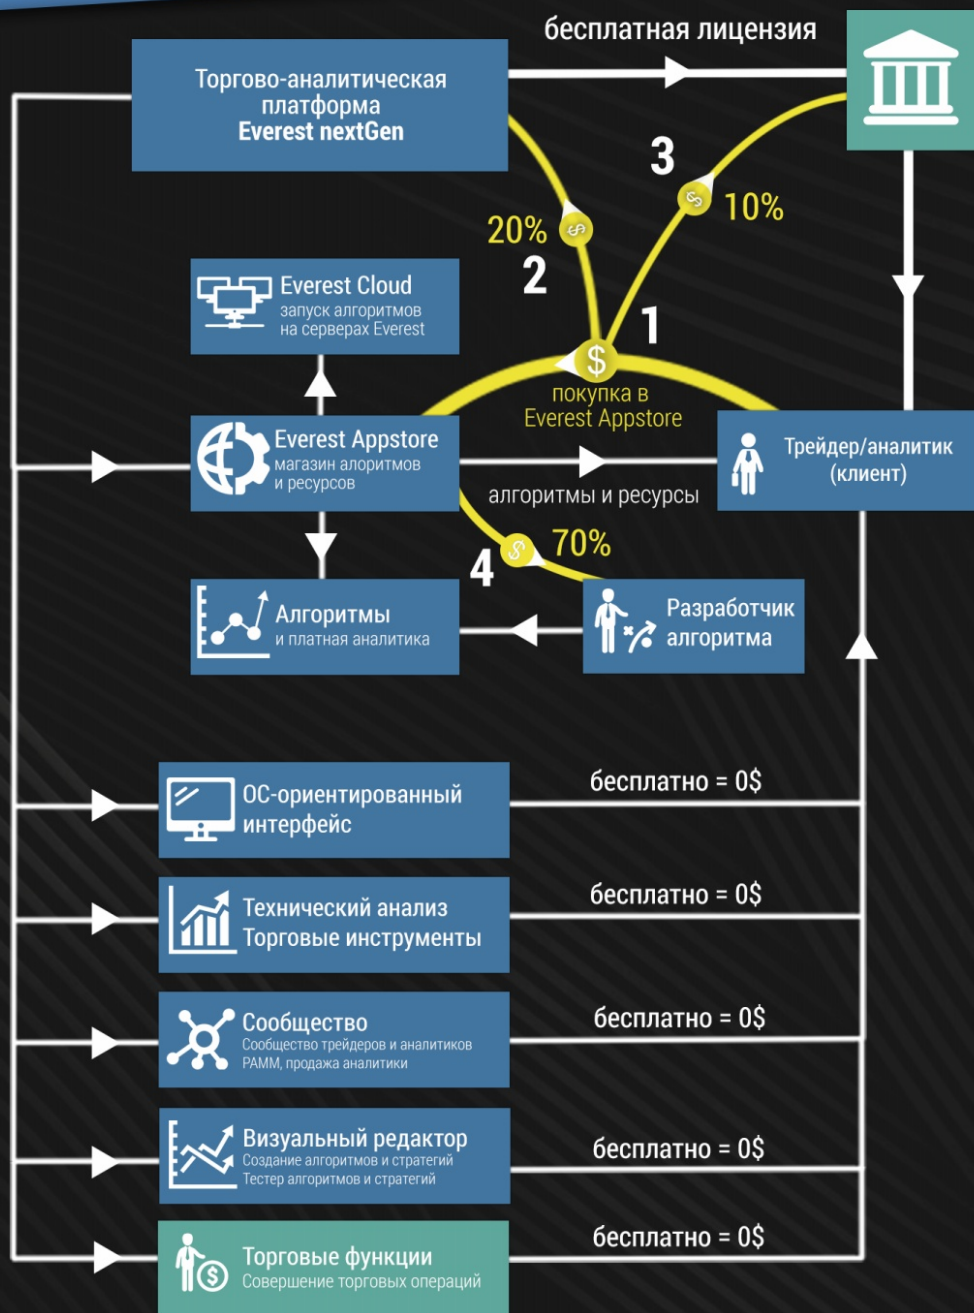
бесплатная лицензия

Торгово-аналитическая платформа
Everest nextGen

3

20%

10%

2

Everest Cloud
запуск алгоритмов на серверах Everest

1

покупка в Everest Appstore

Everest Appstore
магазин алоритмов и ресурсов

Трейдер/аналитик (клиент)

алгоритмы и ресурсы

70%

4

Алгоритмы
и платная аналитика

Разработчик алгоритма

ОС-ориентированный интерфейс

бесплатно = 0$

Технический анализ
Торговые инструменты

бесплатно = 0$

Сообщество
Сообщество трейдеров и аналитиков
РАММ, продажа аналитики

бесплатно = 0$

Визуальный редактор
Создание алгоритмов и стратегий
Тестер алгоритмов и стратегий

бесплатно = 0$

Торговые функции
Совершение торговых операций

бесплатно = 0$